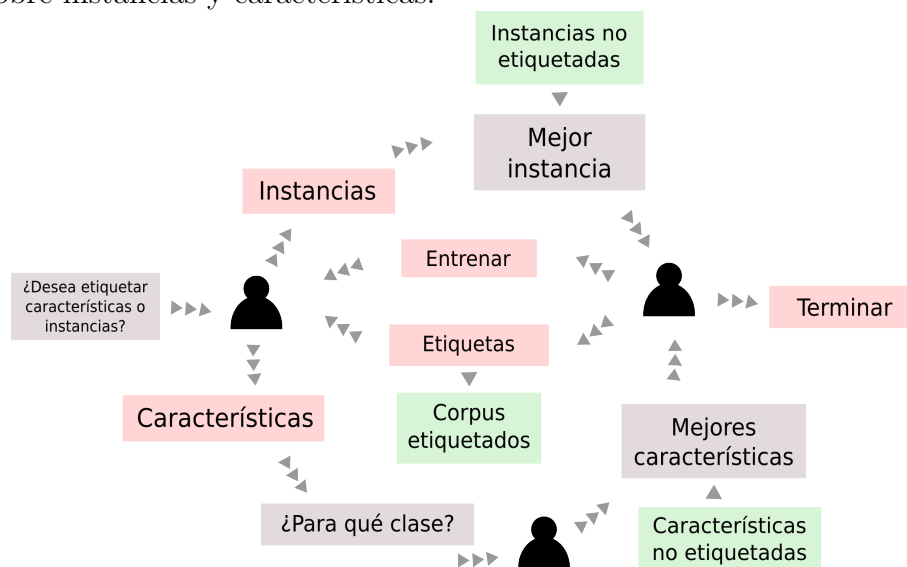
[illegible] instancias y características.

Instancias no etiquetadas

Mejor instancia

Instancias

¿Desea etiquetar características o instancias?

Entrenar

Terminar

Etiquetas

Características

Corpus etiquetados

Mejores características

¿Para qué clase?

Características no etiquetadas